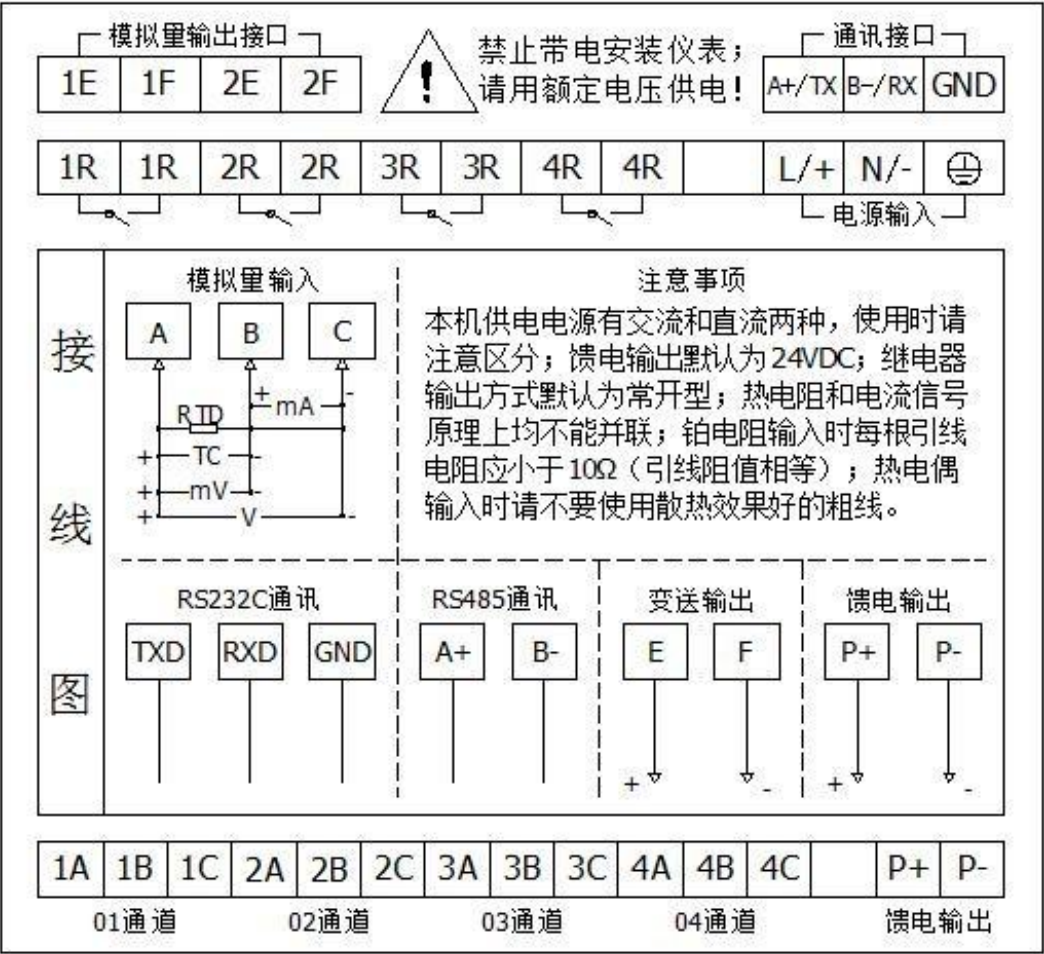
模拟量输出接口

| 1E | 1F | 2E | 2F |
|---|---|---|---|

禁止带电安装仪表；
请用额定电压供电！

通讯接口

| A+/TX | B-/RX | GND |
|---|---|---|

| 1R | 1R | 2R | 2R | 3R | 3R | 4R | 4R | | L/+ | N/- | ⏚ |
|---|---|---|---|---|---|---|---|---|---|---|---|

电源输入

接线图

模拟量输入

A B C

RTD
+ mA -
+ TC -
+ mV -
+ V -

注意事项

本机供电电源有交流和直流两种，使用时请注意区分；馈电输出默认为24VDC；继电器输出方式默认为常开型；热电阻和电流信号原理上均不能并联；铂电阻输入时每根引线电阻应小于10Ω（引线阻值相等）；热电偶输入时请不要使用散热效果好的粗线。

RS232C通讯

TXD RXD GND

RS485通讯

A+ B-

变送输出

E F
+ -

馈电输出

P+ P-
+ -

| 1A | 1B | 1C | 2A | 2B | 2C | 3A | 3B | 3C | 4A | 4B | 4C | | P+ | P- |
|---|---|---|---|---|---|---|---|---|---|---|---|---|---|---|

01通道 02通道 03通道 04通道 馈电输出